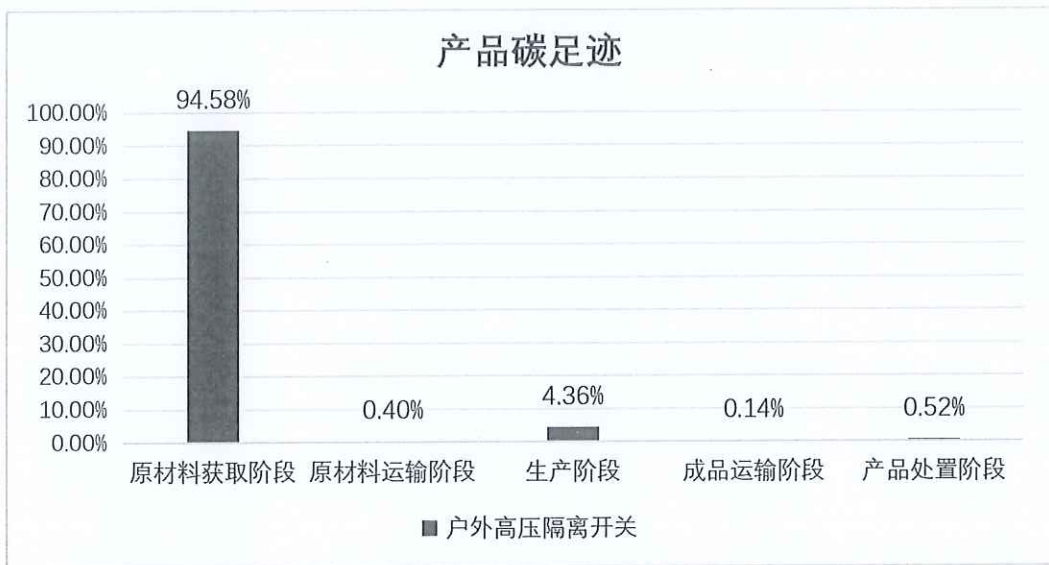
产品碳足迹

100.00%
90.00%
80.00%
70.00%
60.00%
50.00%
40.00%
30.00%
20.00%
10.00%
0.00%

94.58%
0.40%
4.36%
0.14%
0.52%

原材料获取阶段 原材料运输阶段 生产阶段 成品运输阶段 产品处置阶段

户外高压隔离开关